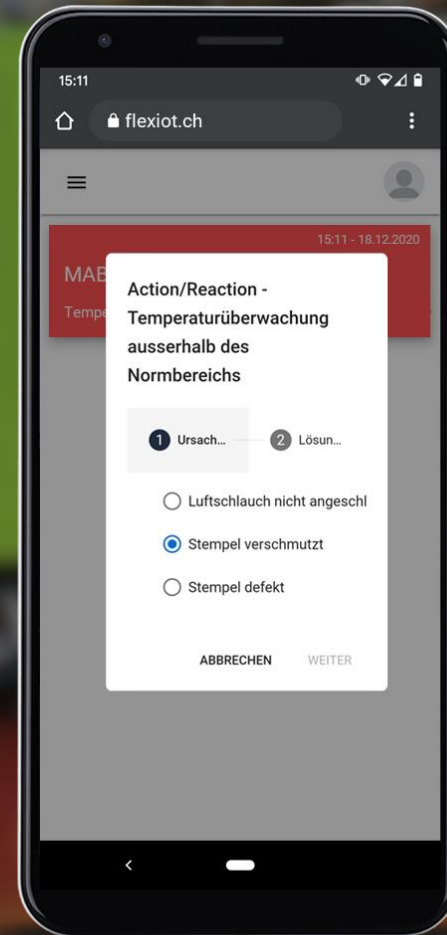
15:11

flexiot.ch

15:11 - 18.12.2020

MAE

Tempe

Action/Reaction - Temperaturüberwachung ausserhalb des Normbereichs

1 Ursach...

2 Lösun...

Luftschlauch nicht angeschl

Stempel verschmutzt

Stempel defekt

ABBRECHEN

WEITER